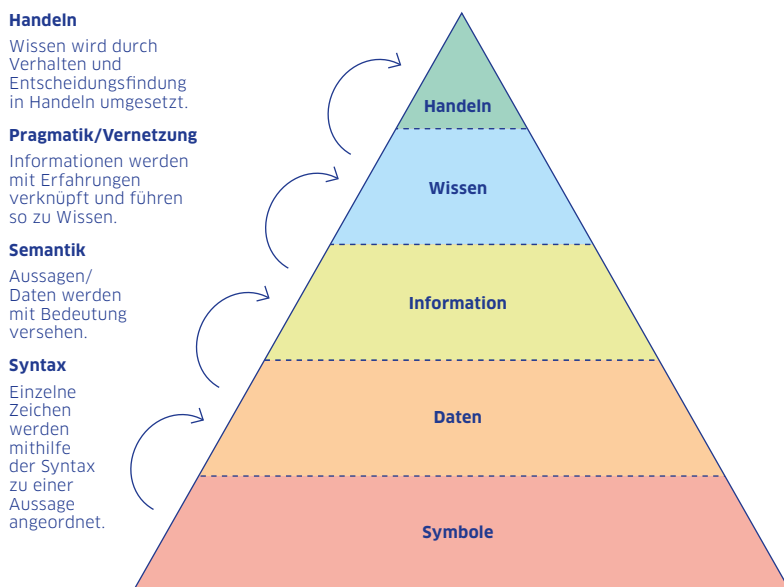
**Handeln**

Wissen wird durch Verhalten und Entscheidungsfindung in Handeln umgesetzt.

**Pragmatik/Vernetzung**

Informationen werden mit Erfahrungen verknüpft und führen so zu Wissen.

**Semantik**

Aussagen/ Daten werden mit Bedeutung versehen.

**Syntax**

Einzelne Zeichen werden mithilfe der Syntax zu einer Aussage angeordnet.

Handeln

Wissen

Information

Daten

Symbole